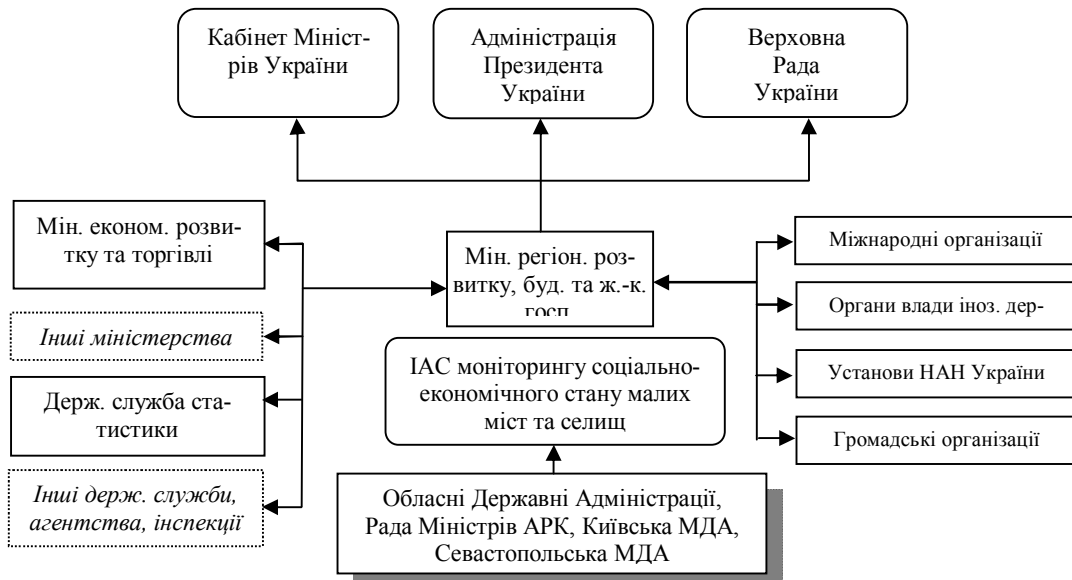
Кабінет Міністрів України

Адміністрація Президента України

Верховна Рада України

Мін. економ. розвитку та торгівлі

Мін. регіон. розвитку, буд. та ж.-к. госп

Міжнародні організації

Інші міністерства

Органи влади іноз. дер-

ІАС моніторингу соціально-економічного стану малих міст та селищ

Держ. служба статистики

Установи НАН України

Громадські організації

Інші держ. служби, агентства, інспекції

Обласні Державні Адміністрації, Рада Міністрів АРК, Київська МДА, Севастопольська МДА